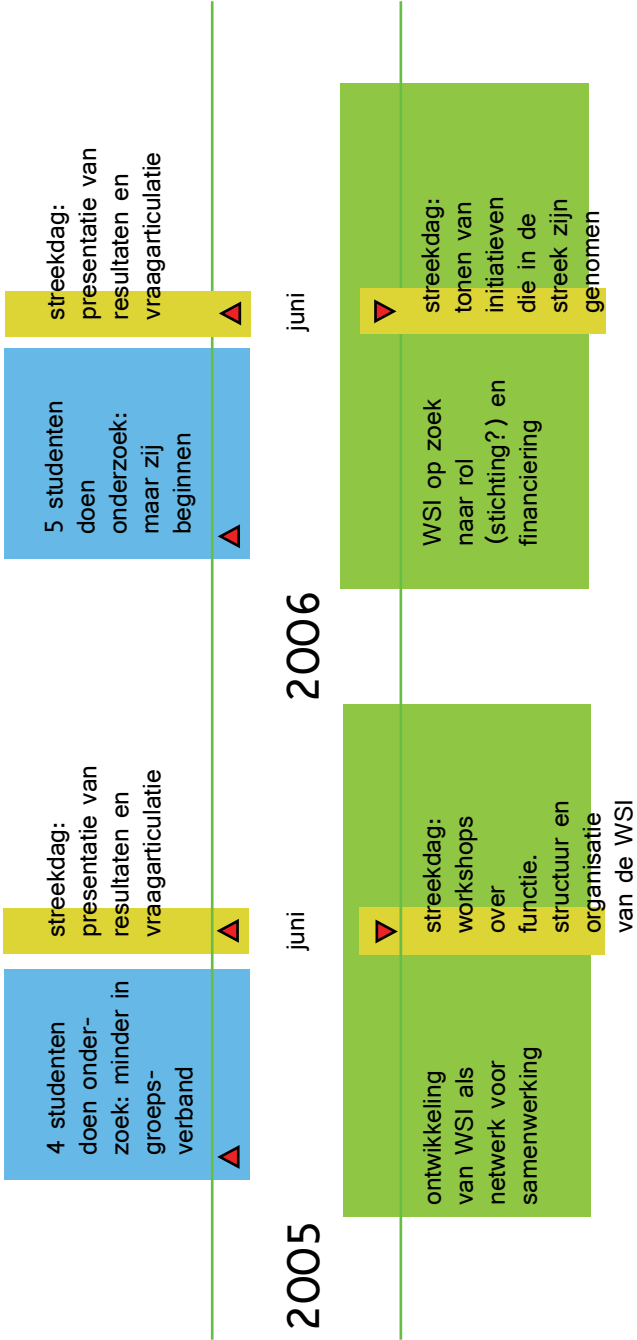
2005

4 studenten doen onderzoek: minder in groepsverband

streekdag: presentatie van resultaten en vraagarticulatie

juni

ontwikkeling van WSI als netwerk voor samenwerking

streekdag: workshops over functie, structuur en organisatie van de WSI

2006

5 studenten doen onderzoek: maar zij beginnen

streekdag: presentatie van resultaten en vraagarticulatie

juni

WSI op zoek naar rol (stichting?) en financiering

streekdag: tonen van initiatieven die in de streek zijn genomen